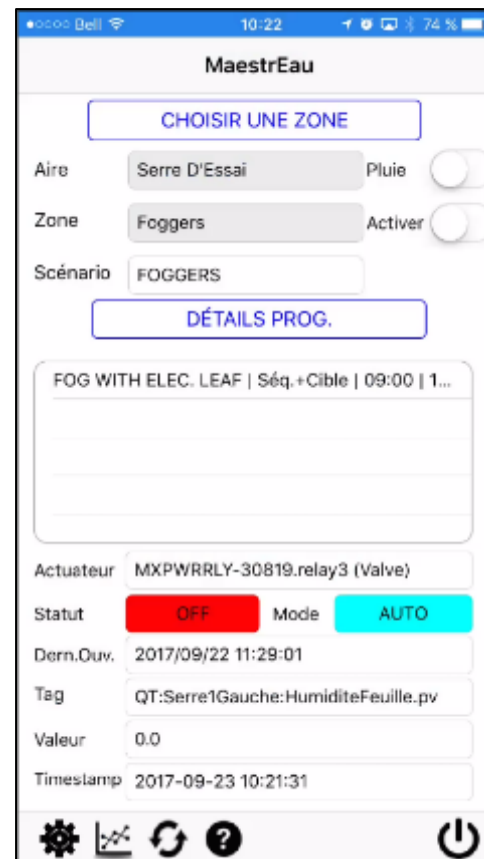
●○○○○ Bell 10:22 74 %

MaestrEau

CHOISIR UNE ZONE

Aire Serre D'Essai Pluie

Zone Foggers Activer

Scénario FOGGERS

DÉTAILS PROG.

FOG WITH ELEC. LEAF | Séq.+Cible | 09:00 | 1...

Actuateur MXPWRRLY-30819.relay3 (Valve)

Statut OFF Mode AUTO

Dern.Ouv. 2017/09/22 11:29:01

Tag QT:Serre1Gauche:HumiditeFeuille.pv

Valeur 0.0

Timestamp 2017-09-23 10:21:31